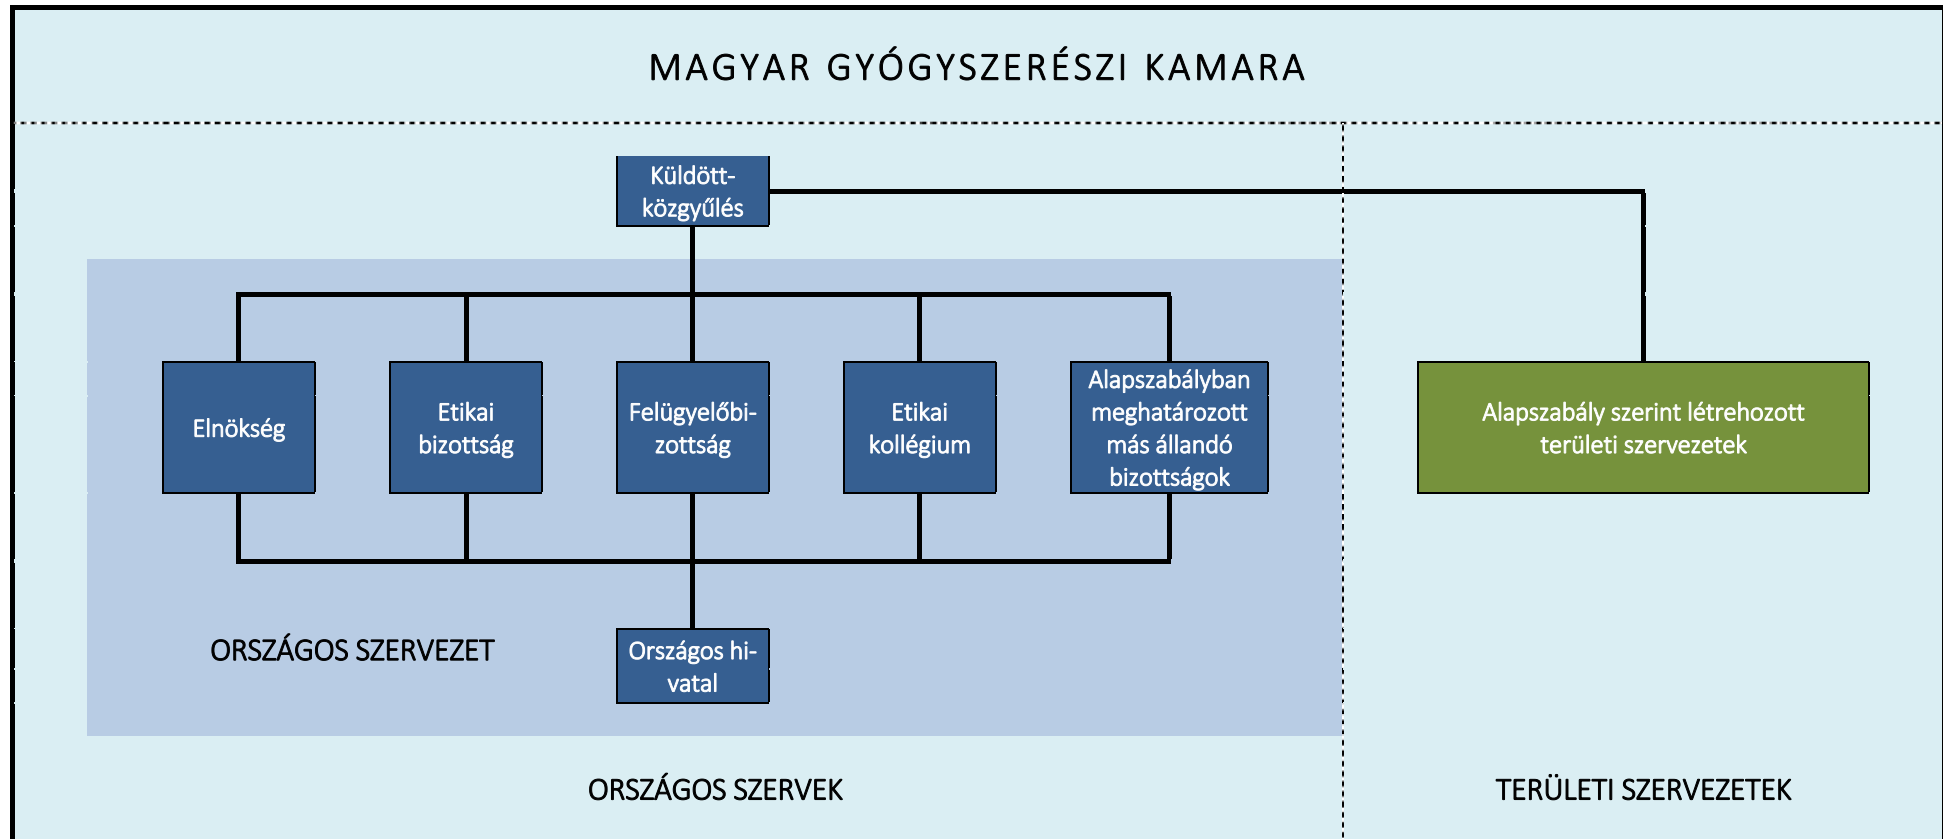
MAGYAR GYÓGYSZERÉSZI KAMARA

Küldöttközgyűlés

Elnökség

Etikai bizottság

Felügyelőbizottság

Etikai kollégium

Alapszabályban meghatározott más állandó bizottságok

Alapszabály szerint létrehozott területi szervezetek

ORSZÁGOS SZERVEZET

Országos hivatal

ORSZÁGOS SZERVEK

TERÜLETI SZERVEZETEK